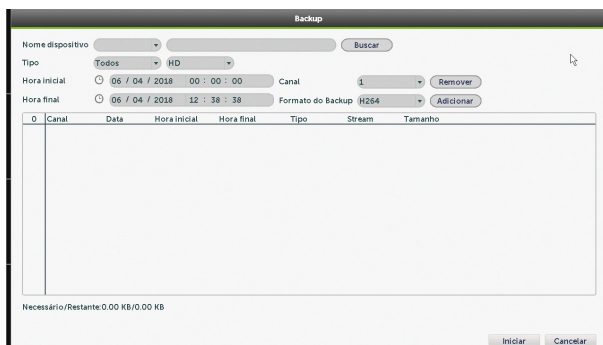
Backup

Nome dispositivo
Buscar

Tipo
Todos
HD

Hora inicial
06 / 04 / 2018 00 : 00 : 00
Canal
1
Remover

Hora final
06 / 04 / 2018 12 : 38 : 38
Formato do Backup
H264
Adicionar

| 0 | Canal | Data | Hora inicial | Hora final | Tipo | Stream | Tamanho |
|---|---|---|---|---|---|---|---|

Necessário/Restante:0.00 KB/0.00 KB

Iniciar
Cancelar